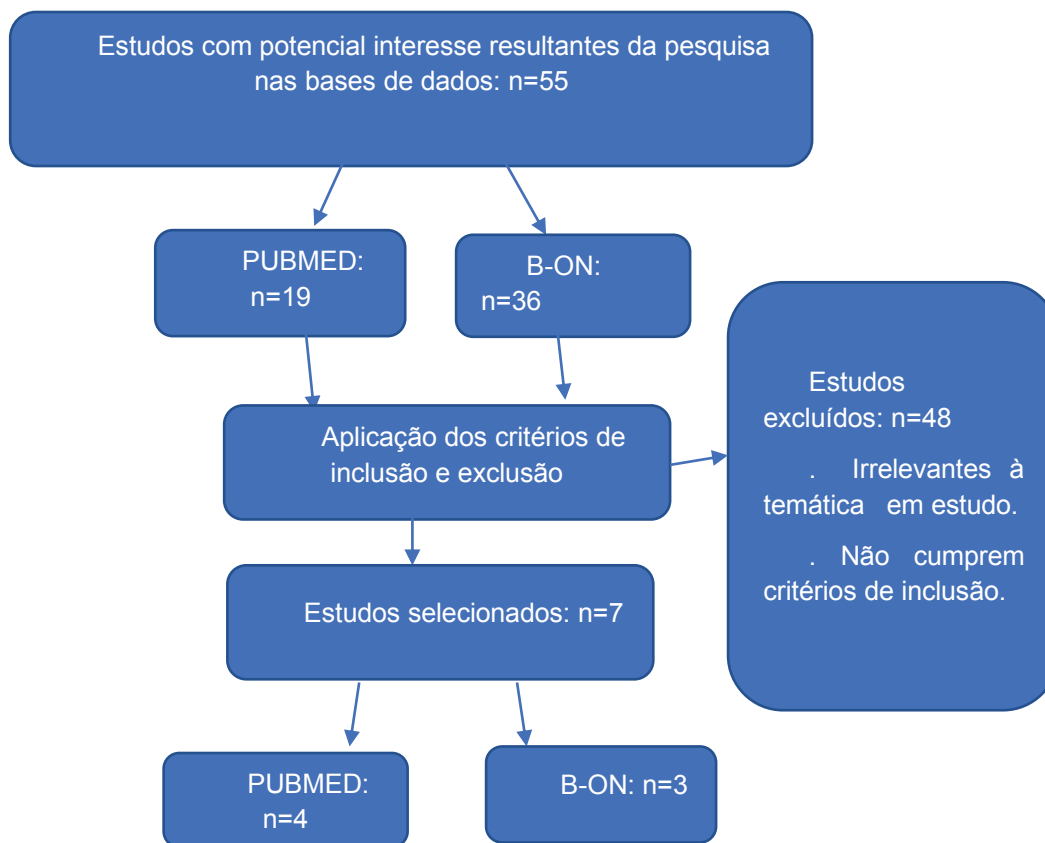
Estudos com potencial interesse resultantes da pesquisa nas bases de dados: n=55

PUBMED: n=19

B-ON: n=36

Aplicação dos critérios de inclusão e exclusão

Estudos excluídos: n=48

. Irrelevantes à temática em estudo.

. Não cumprem critérios de inclusão.

Estudos selecionados: n=7

PUBMED: n=4

B-ON: n=3